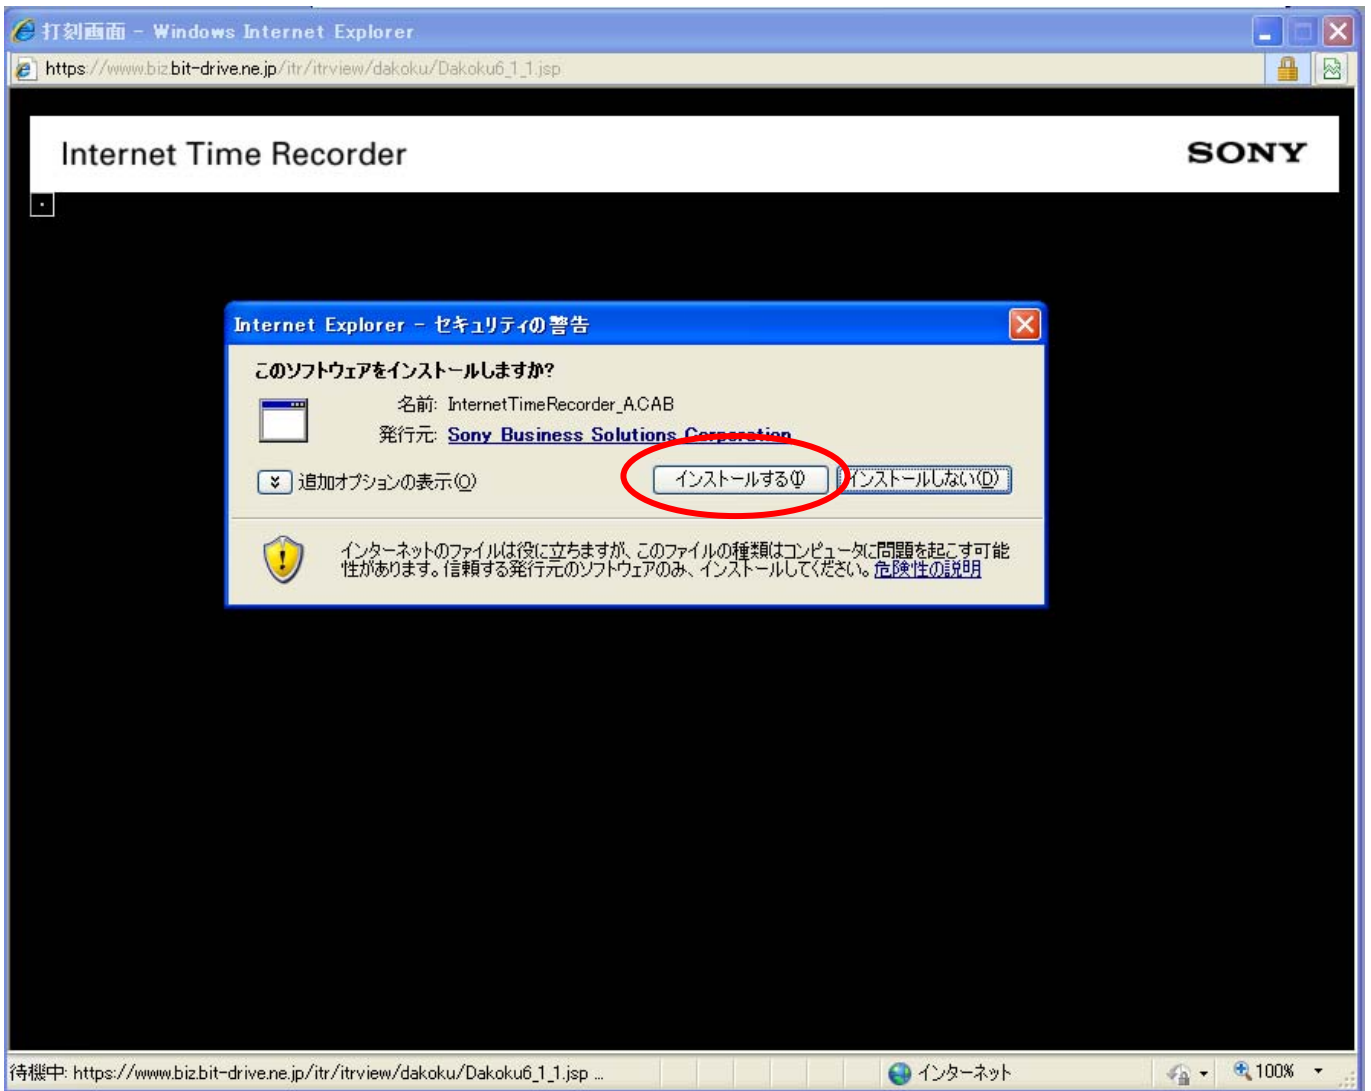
打刻画面 - Windows Internet Explorer

https://www.biz.bit-drive.ne.jp/itr/itrview/dakoku/Dakoku6_1_1.jsp

Internet Time Recorder

SONY

Internet Explorer - セキュリティの警告

このソフトウェアをインストールしますか?

名前: InternetTimeRecorder_ACAB

発行元: Sony Business Solutions Corporation

追加オプションの表示(O)

インストールする(I)

インストールしない(D)

インターネットのファイルは役に立ちますが、このファイルの種類はコンピュータに問題を起こす可能性があります。信頼する発行元のソフトウェアのみ、インストールしてください。危険性の説明

待機中: https://www.biz.bit-drive.ne.jp/itr/itrview/dakoku/Dakoku6_1_1.jsp ...

インターネット

100%